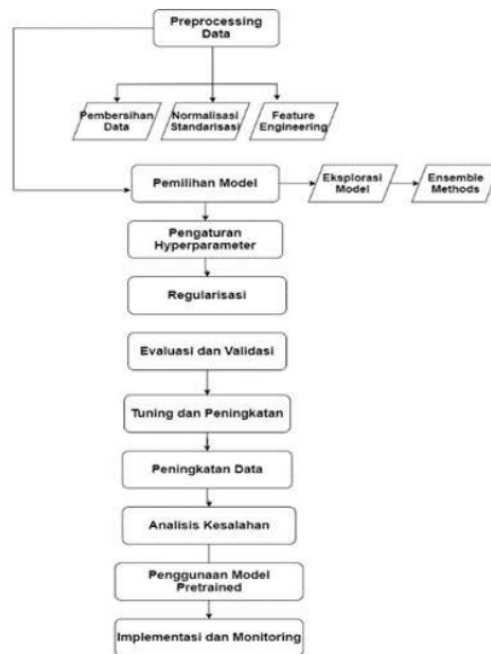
Preprocessing Data

Pembersihan Data

Normalisasi Standarisasi

Feature Engineering

Pemilihan Model

Eksplorasi Model

Ensemble Methods

Pengaturan Hyperparameter

Regularisasi

Evaluasi dan Validasi

Tuning dan Peningkatan

Peningkatan Data

Analisis Kesalahan

Penggunaan Model Pretrained

Implementasi dan Monitoring